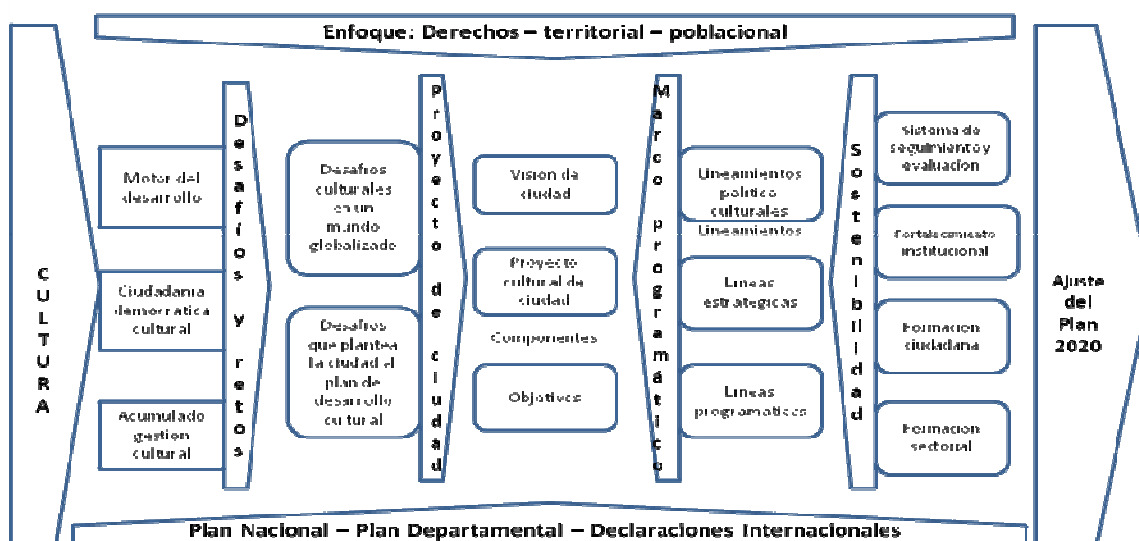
Enfoque: Derechos – territorial – poblacional

CULTURA

Motor del desarrollo

Ciudadanía democrática cultural

Acumulado gestión cultural

Desafíos y retos

Desafíos culturales en un mundo globalizado

Desafíos que plantea la ciudad al plan de desarrollo cultural

Proyecto de ciudad

Visión de ciudad

Proyecto cultural de ciudad

Componentes

Objetivos

Marco programático

Lineamientos político culturales

Lineamientos

Líneas estratégicas

Líneas programáticas

Sostenibilidad

Sistema de seguimiento y evaluación

Fortalecimiento institucional

Formación ciudadana

Formación sectorial

Ajuste del Plan 2020

Plan Nacional – Plan Departamental – Declaraciones Internacionales